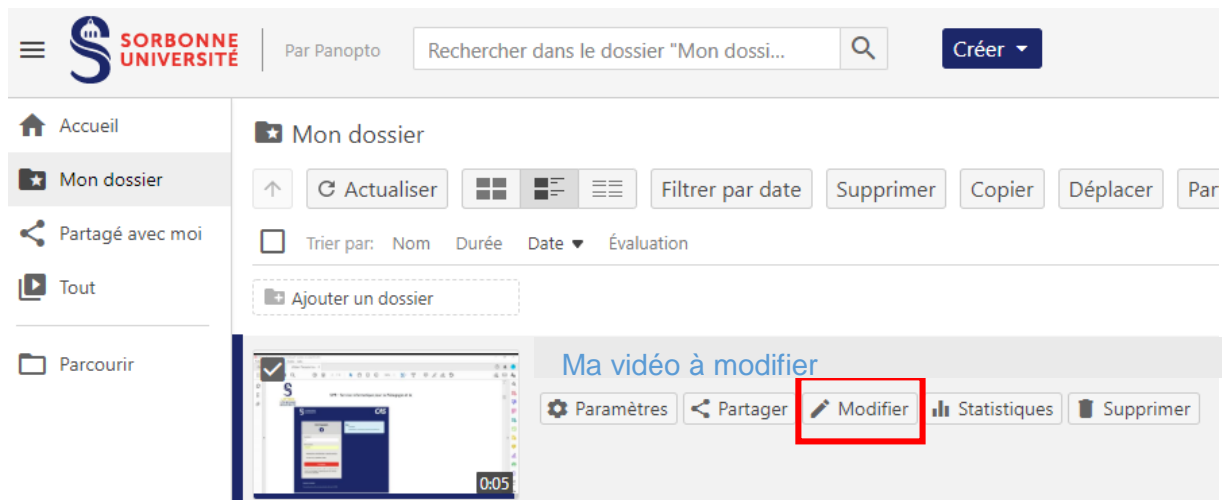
SORBONNE UNIVERSITÉ

Par Panopto

Rechercher dans le dossier "Mon dossi...

Créer

Accueil

Mon dossier

Partagé avec moi

Tout

Parcourir

Mon dossier

Actualiser

Filtrer par date

Supprimer

Copier

Déplacer

Par

Trier par: Nom Durée Date Évaluation

Ajouter un dossier

Ma vidéo à modifier

0:05

Paramètres

Partager

Modifier

Statistiques

Supprimer